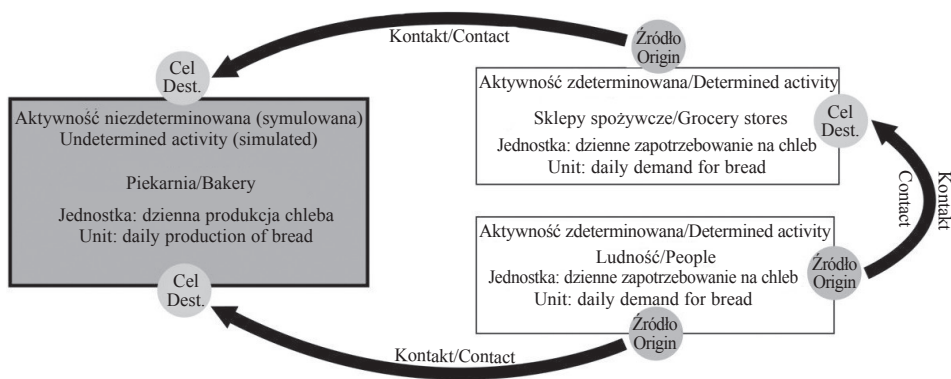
Kontakt/Contact

Źródło Origin

Cel Dest.

Aktywność niezdeterminowana (symulowana)
Undetermined activity (simulated)

Piekarnia/Bakery

Jednostka: dzienna produkcja chleba
Unit: daily production of bread

Aktywność zdeterminowana/Determined activity

Sklepy spożywcze/Grocery stores

Jednostka: dzienne zapotrzebowanie na chleb
Unit: daily demand for bread

Cel Dest.

Kontakt
Contact

Aktywność zdeterminowana/Determined activity

Ludność/People

Jednostka: dzienne zapotrzebowanie na chleb
Unit: daily demand for bread

Źródło Origin

Cel Dest.

Źródło Origin

Kontakt/Contact